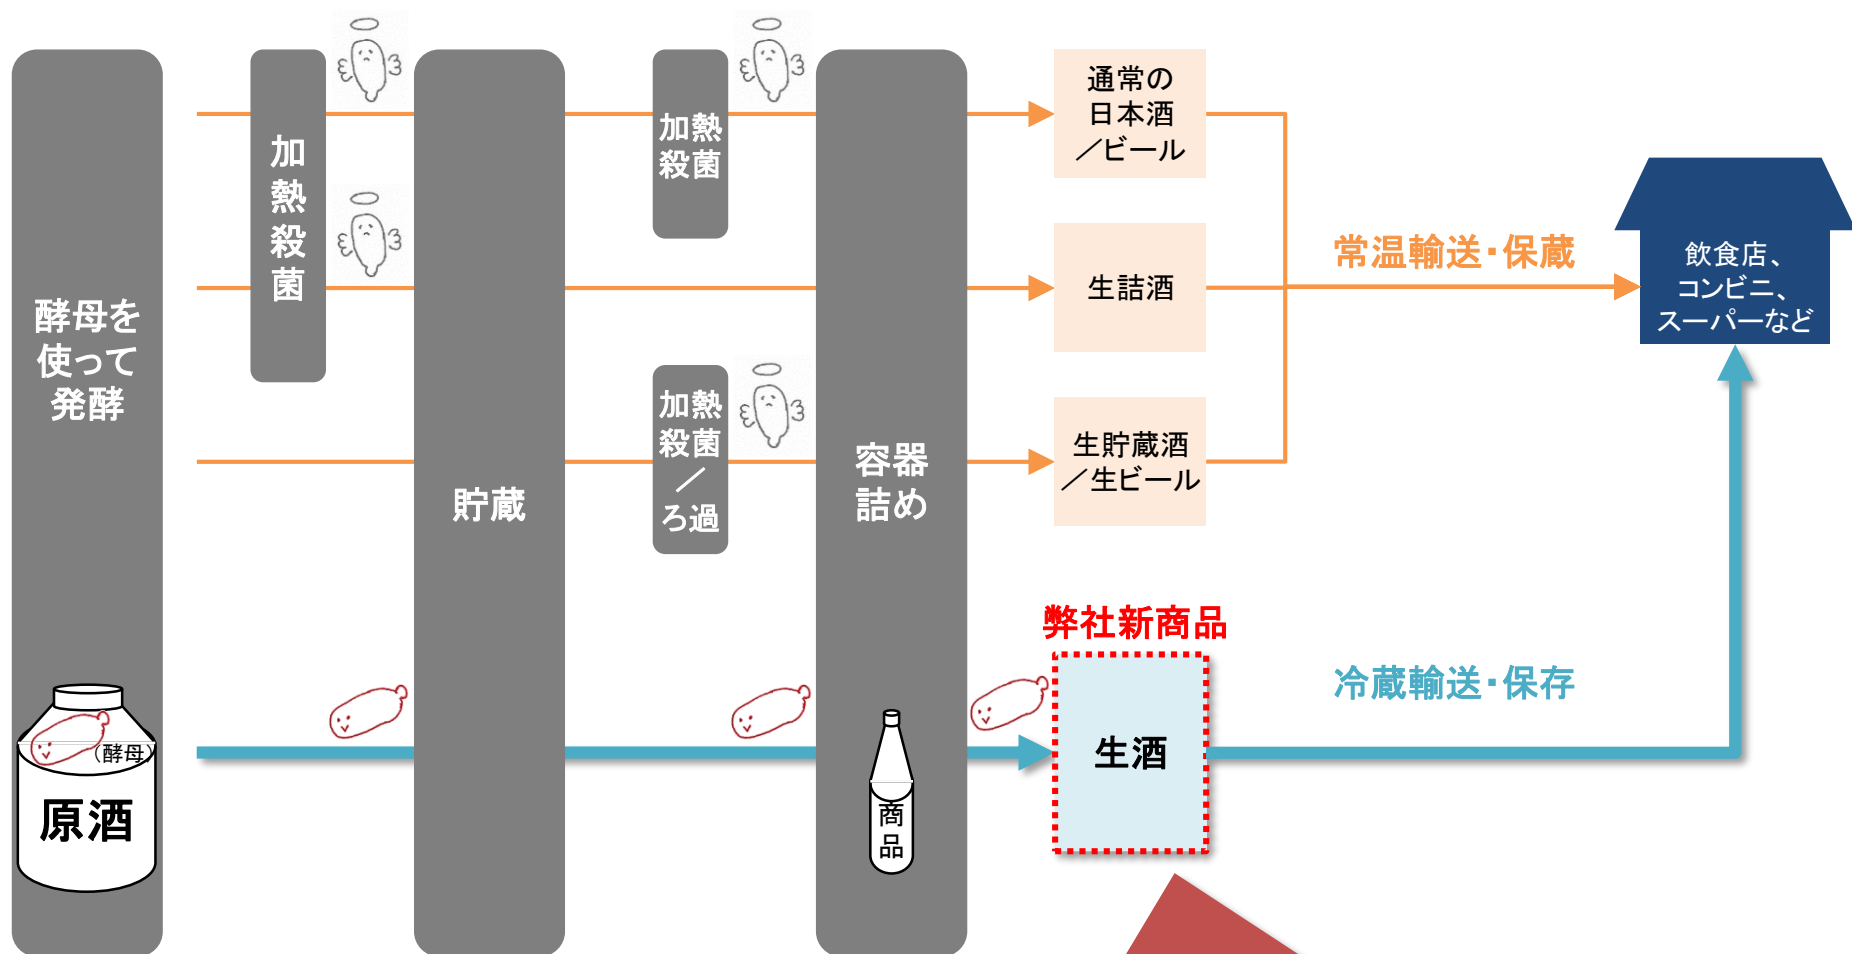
酵母を使って発酵

加熱殺菌

貯蔵

加熱殺菌

加熱殺菌／ろ過

容器詰め

通常の日本酒／ビール

生詰酒

生貯蔵酒／生ビール

常温輸送・保蔵

飲食店、コンビニ、スーパーなど

（酵母）

原酒

商品

弊社新商品

生酒

冷蔵輸送・保存